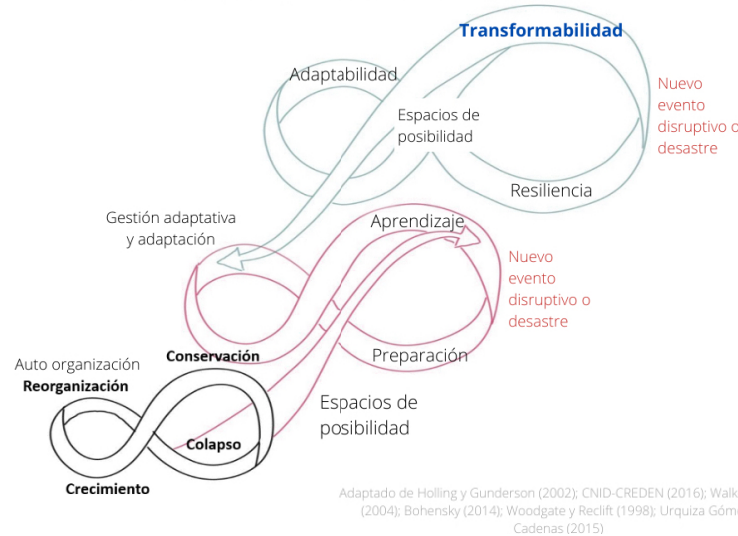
Transformabilidad

Adaptabilidad

Espacios de posibilidad

Nuevo evento disruptivo o desastre

Resiliencia

Gestión adaptativa y adaptación

Aprendizaje

Nuevo evento disruptivo o desastre

Auto organización

Conservación

Reorganización

Preparación

Espacios de posibilidad

Colapso

Crecimiento

Adaptado de Holling y Gunderson (2002); CNID-CREDEN (2016); Walk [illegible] (2004); Bohensky (2014); Woodgate y Reclift (1998); Urquiza Gómez Cadenas (2015)